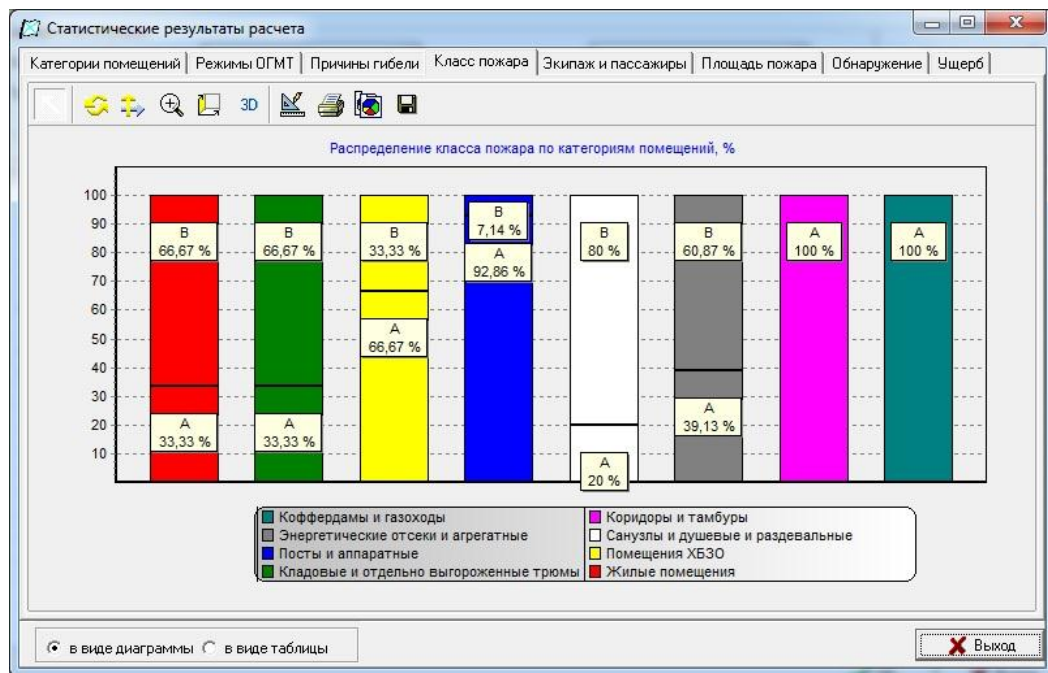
Статистические результаты расчета

Категории помещений | Режимы ОГМТ | Причины гибели | Класс пожара | Экипаж и пассажиры | Площадь пожара | Обнаружение | Ущерб

3D

Распределение класса пожара по категориям помещений, %

100
90
80
70
60
50
40
30
20
10

B 66,67 %
A 33,33 %
B 66,67 %
A 33,33 %
B 33,33 %
A 66,67 %
B 7,14 %
A 92,86 %
B 80 %
A 20 %
B 60,87 %
A 39,13 %
A 100 %
A 100 %

Коффердамы и газоходы
Энергетические отсеки и агрегатные
Посты и аппаратные
Кладовые и отдельно выгороженные трюмы
Коридоры и тамбуры
Санузлы и душевые и раздевальные
Помещения ХБЗО
Жилые помещения

в виде диаграммы
в виде таблицы
Выход